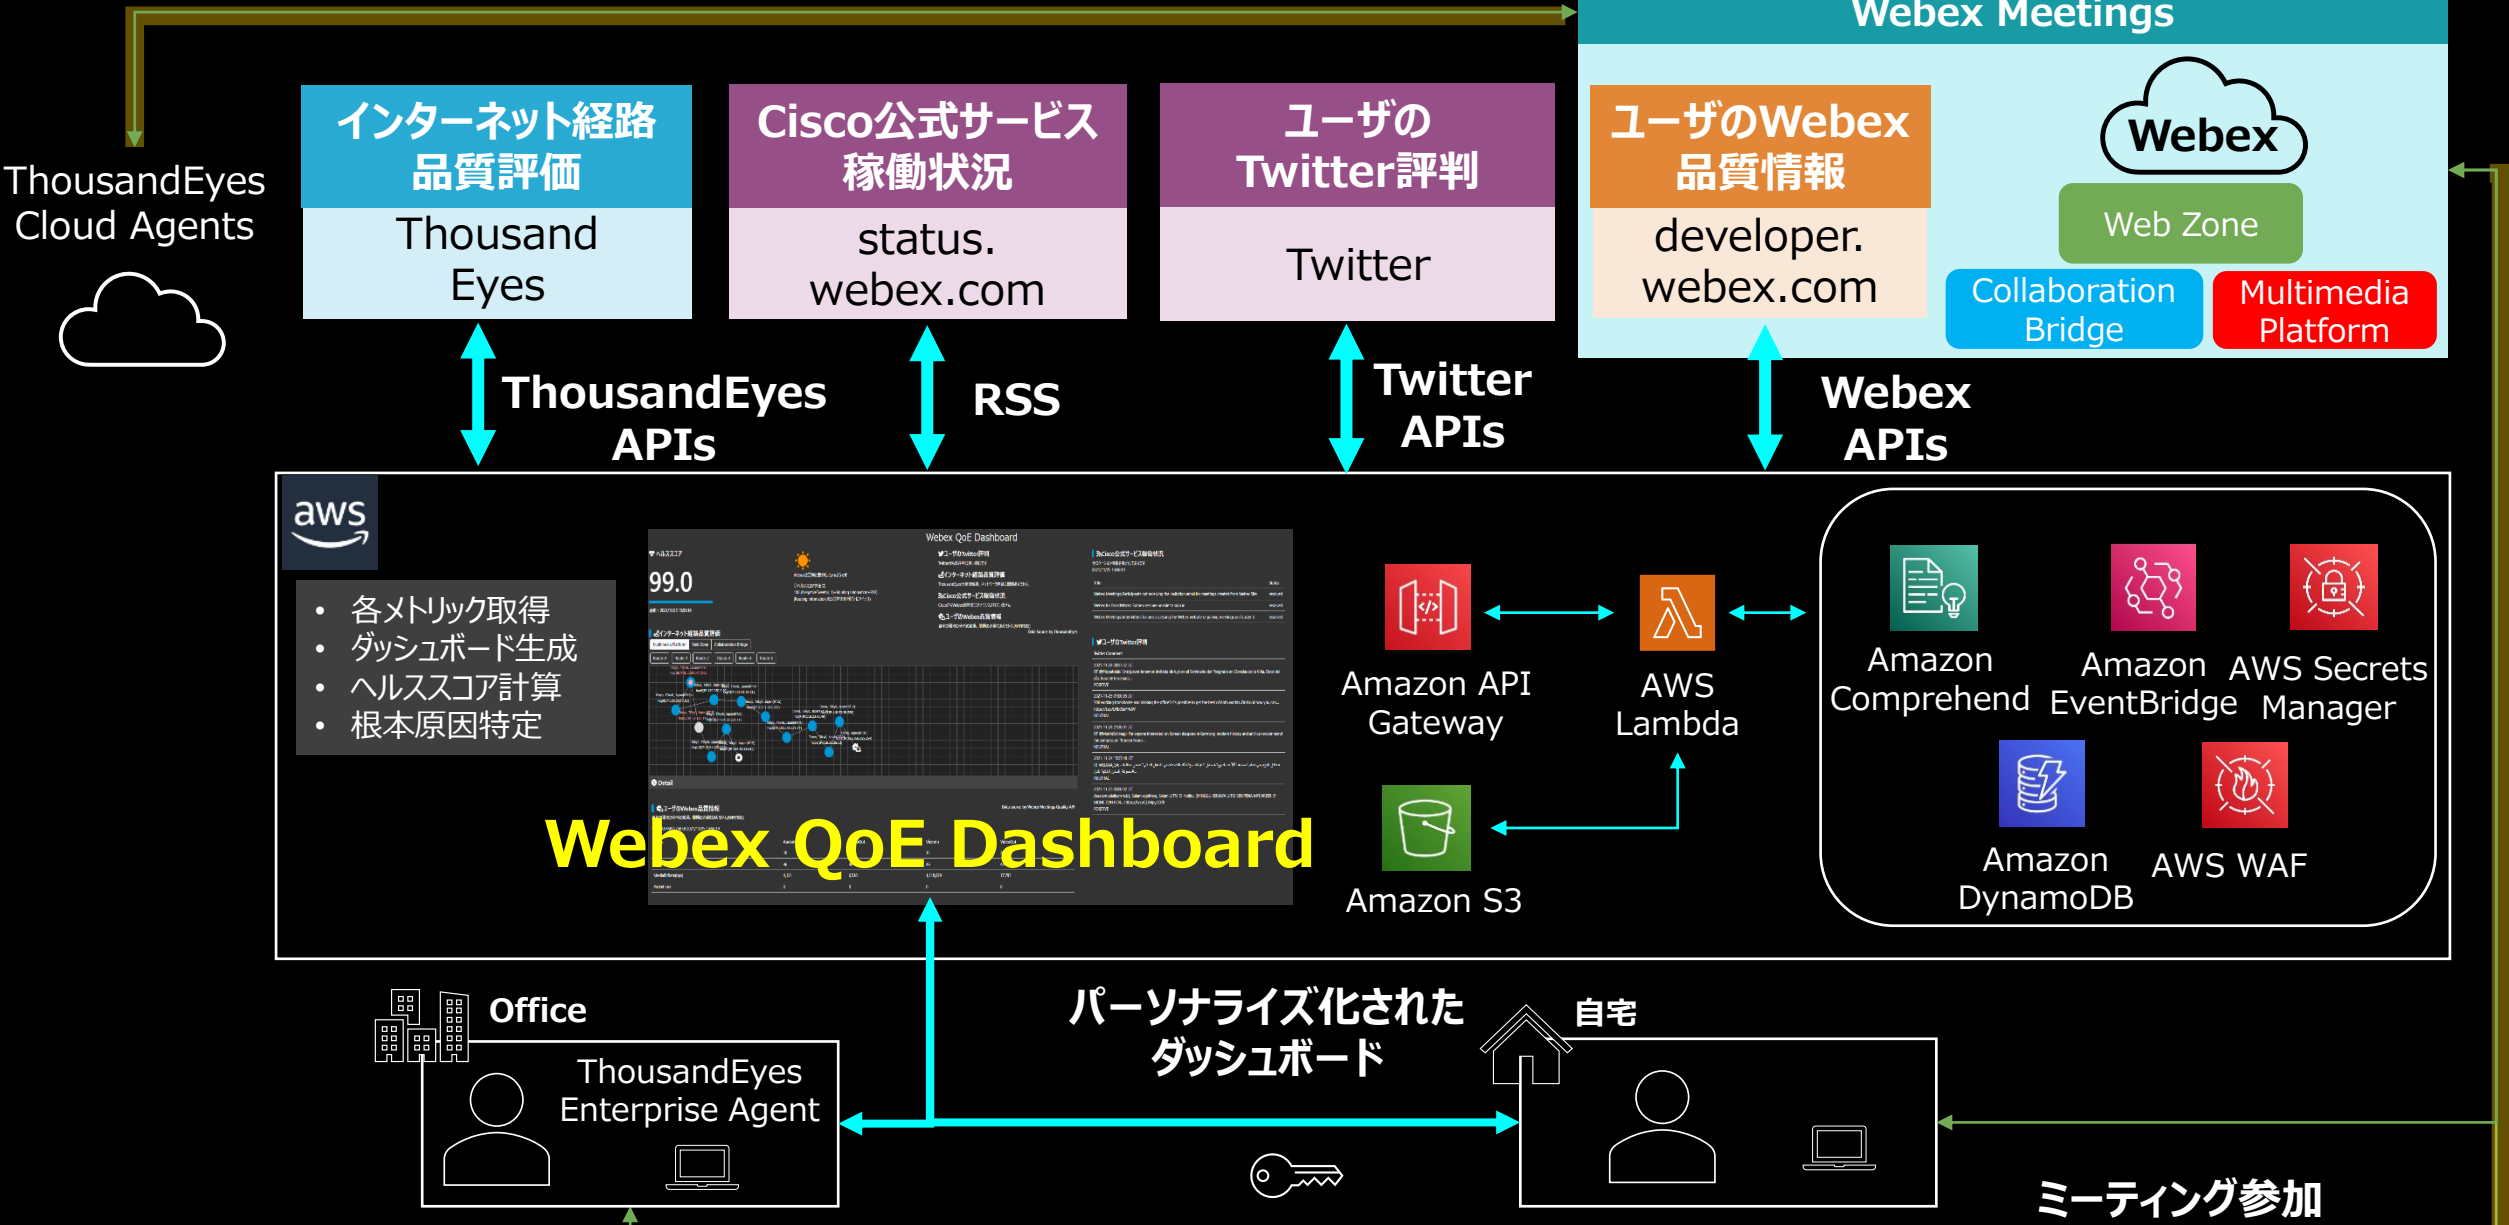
Webex Meetings

ThousandEyes Cloud Agents

インターネット経路品質評価
Thousand Eyes

Cisco公式サービス稼働状況
status.webex.com

ユーザのTwitter評判
Twitter

ユーザのWebex品質情報
developer.webex.com

Webex
Web Zone
Collaboration Bridge
Multimedia Platform

ThousandEyes APIs
RSS
Twitter APIs
Webex APIs

aws

• 各メトリック取得
• ダッシュボード生成
• ヘルススコア計算
• 根本原因特定

Webex QoE Dashboard
99.0
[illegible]

Webex QoE Dashboard

Amazon API Gateway
AWS Lambda
Amazon S3

Amazon Comprehend
Amazon EventBridge
AWS Secrets Manager
Amazon DynamoDB
AWS WAF

Office
ThousandEyes Enterprise Agent

パーソナライズ化されたダッシュボード

自宅

ミーティング参加